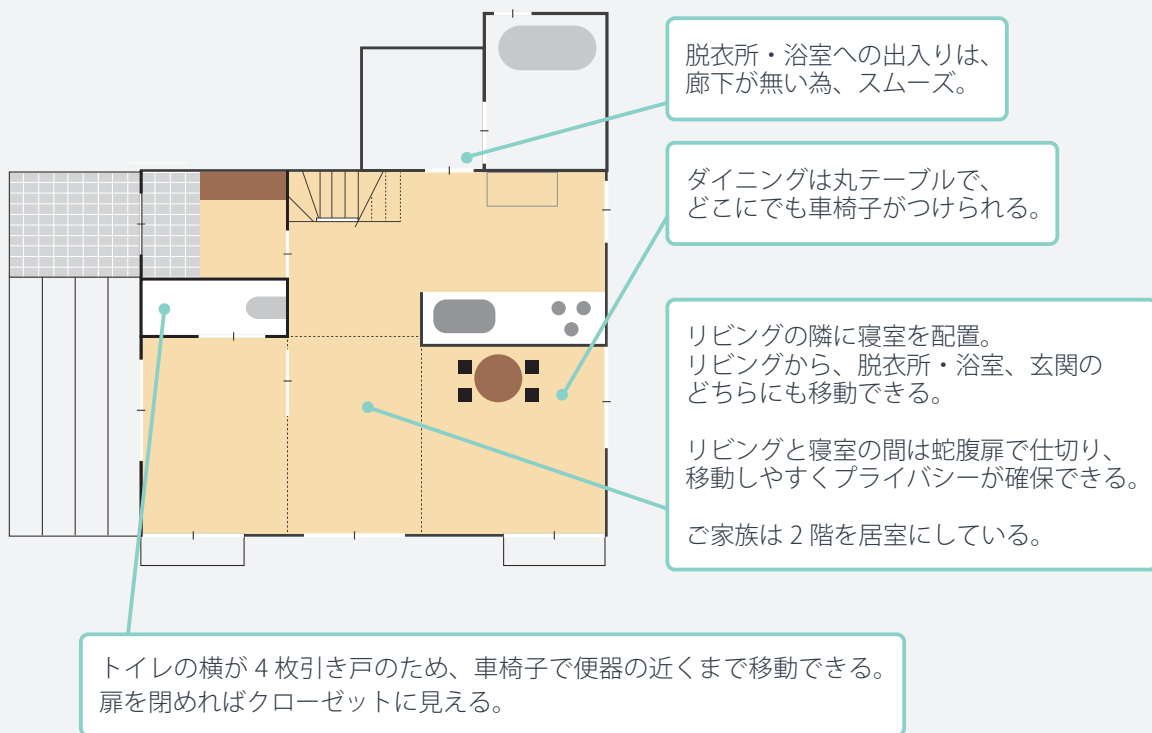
脱衣所・浴室への出入りは、廊下が無い為、スムーズ。

ダイニングは丸テーブルで、どこにでも車椅子がつけられる。

リビングの隣に寝室を配置。リビングから、脱衣所・浴室、玄関のどちらにも移動できる。

リビングと寝室の間は蛇腹扉で仕切り、移動しやすくプライバシーが確保できる。

ご家族は 2 階を居室にしている。

トイレの横が 4 枚引き戸のため、車椅子で便器の近くまで移動できる。扉を閉めればクローゼットに見える。